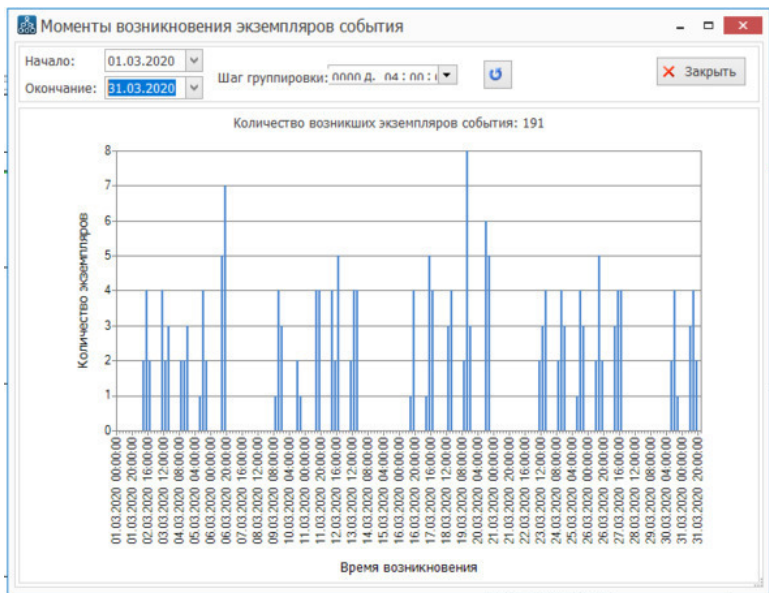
Моменты возникновения экземпляров события

Начало: 01.03.2020
Окончание: 31.03.2020
Шаг группировки: 0000 д. 04 : 00 : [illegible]
Закрыть

Количество возникших экземпляров события: 191

Количество экземпляров

8
7
6
5
4
3
2
1
0

01.03.2020 00:00:00
01.03.2020 20:00:00
02.03.2020 16:00:00
03.03.2020 12:00:00
04.03.2020 08:00:00
05.03.2020 04:00:00
06.03.2020 00:00:00
06.03.2020 20:00:00
07.03.2020 16:00:00
08.03.2020 12:00:00
09.03.2020 08:00:00
10.03.2020 04:00:00
11.03.2020 00:00:00
11.03.2020 20:00:00
12.03.2020 16:00:00
13.03.2020 12:00:00
14.03.2020 08:00:00
15.03.2020 04:00:00
16.03.2020 00:00:00
16.03.2020 20:00:00
17.03.2020 16:00:00
18.03.2020 12:00:00
19.03.2020 08:00:00
20.03.2020 04:00:00
21.03.2020 00:00:00
21.03.2020 20:00:00
22.03.2020 16:00:00
23.03.2020 12:00:00
24.03.2020 08:00:00
25.03.2020 04:00:00
26.03.2020 00:00:00
26.03.2020 20:00:00
27.03.2020 16:00:00
28.03.2020 12:00:00
29.03.2020 08:00:00
30.03.2020 04:00:00
31.03.2020 00:00:00
31.03.2020 20:00:00

Время возникновения